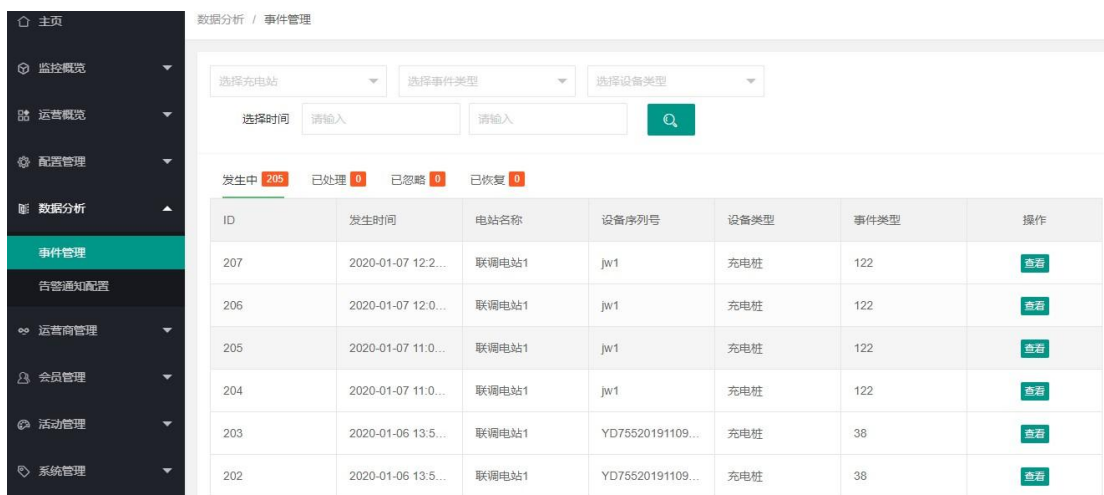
主页
监控概览
运营概览
配置管理
数据分析
事件管理
告警通知配置
运营商管理
会员管理
活动管理
系统管理

数据分析 / 事件管理

选择充电站
选择事件类型
选择设备类型
选择时间 请输入 请输入

发生中 205 已处理 0 已忽略 0 已恢复 0

| ID | 发生时间 | 电站名称 | 设备序列号 | 设备类型 | 事件类型 | 操作 |
|---|---|---|---|---|---|---|
| 207 | 2020-01-07 12:2... | 联调电站1 | jw1 | 充电桩 | 122 | 查看 |
| 206 | 2020-01-07 12:0... | 联调电站1 | jw1 | 充电桩 | 122 | 查看 |
| 205 | 2020-01-07 11:0... | 联调电站1 | jw1 | 充电桩 | 122 | 查看 |
| 204 | 2020-01-07 11:0... | 联调电站1 | jw1 | 充电桩 | 122 | 查看 |
| 203 | 2020-01-06 13:5... | 联调电站1 | YD75520191109... | 充电桩 | 38 | 查看 |
| 202 | 2020-01-06 13:5... | 联调电站1 | YD75520191109... | 充电桩 | 38 | 查看 |